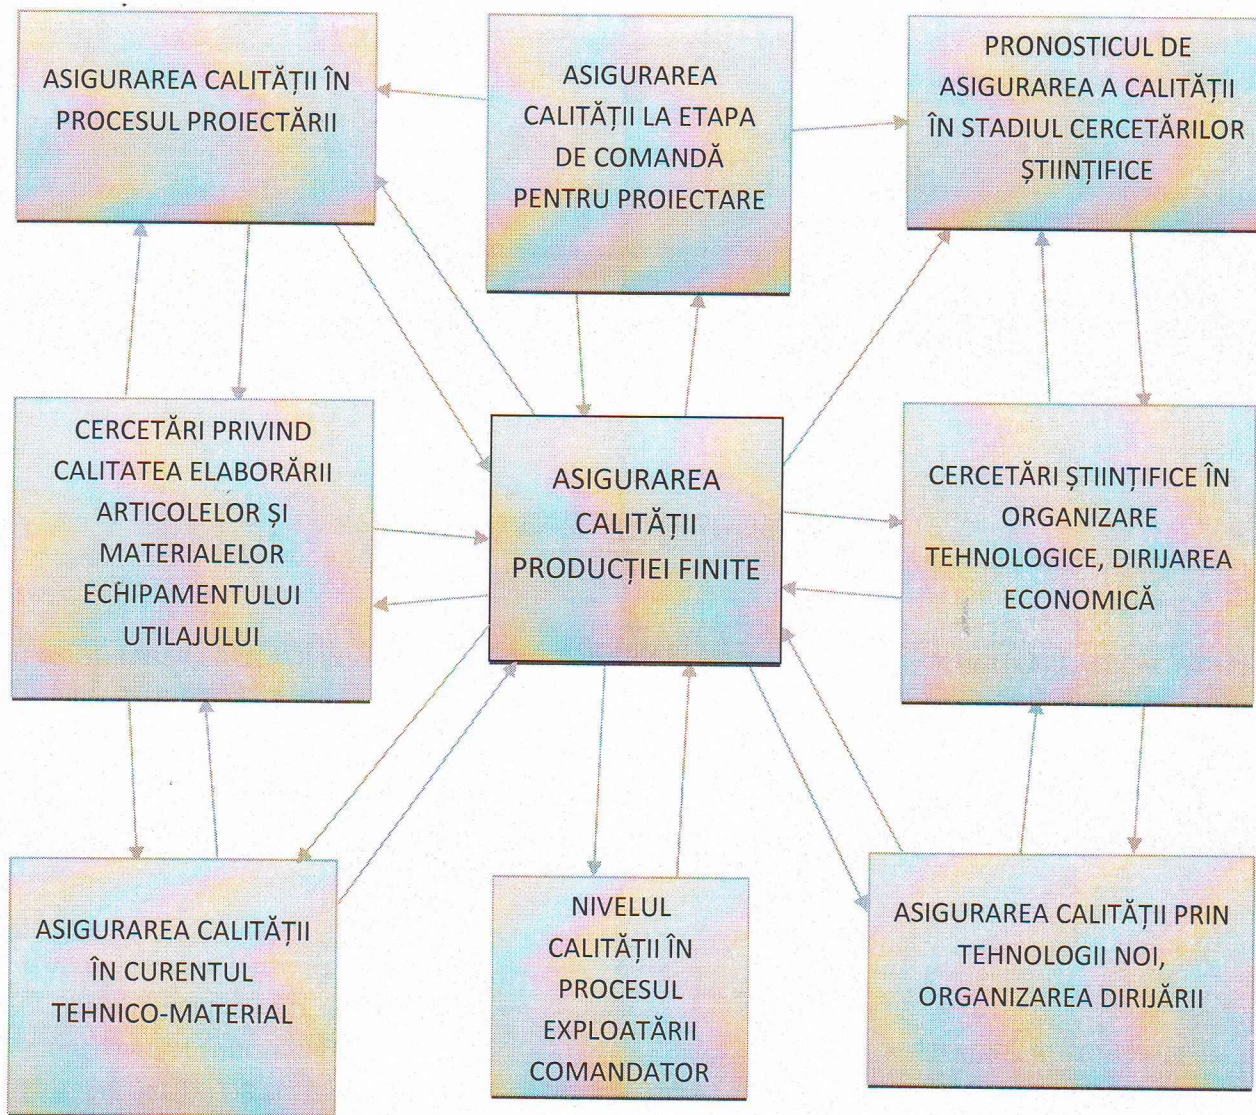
ASIGURAREA CALITĂȚII ÎN PROCESUL PROIECTĂRII

ASIGURAREA CALITĂȚII LA ETAPA DE COMANDĂ PENTRU PROIECTARE

PRONOSTICUL DE ASIGURAREA A CALITĂȚII ÎN STADIUL CERCETĂRILOR ȘTIINȚIFICE

CERCETĂRI PRIVIND CALITATEA ELABORĂRII ARTICOLELOR ȘI MATERIALELOR ECHIPAMENTULUI UTILAJULUI

ASIGURAREA CALITĂȚII PRODUCȚIEI FINITE

CERCETĂRI ȘTIINȚIFICE ÎN ORGANIZARE TEHNOLOGICE, DIRIJAREA ECONOMICĂ

ASIGURAREA CALITĂȚII ÎN CURENTUL TEHNICO-MATERIAL

NIVELUL CALITĂȚII ÎN PROCESUL EXPLOATĂRII COMANDATOR

ASIGURAREA CALITĂȚII PRIN TEHNOLOGII NOI, ORGANIZAREA DIRIJĂRII